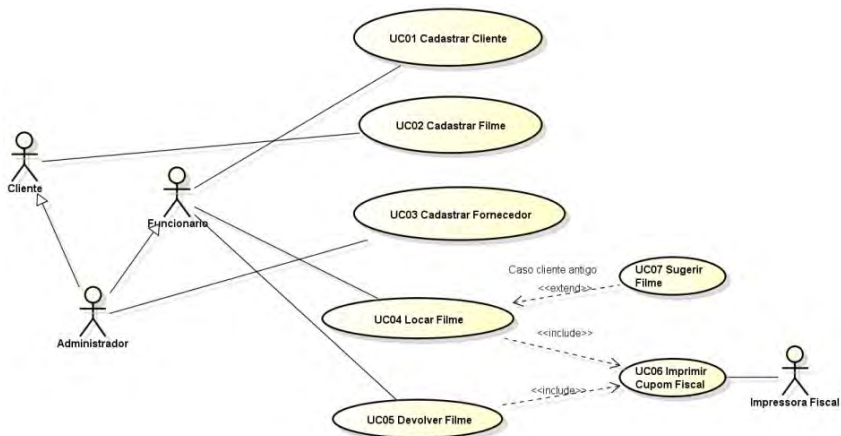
UC01 Cadastrar Cliente

UC02 Cadastrar Filme

Cliente

Funcionario

UC03 Cadastrar Fornecedor

Caso cliente antigo

UC07 Sugerir Filme

<<extend>>

UC04 Locar Filme

Administrador

<<include>>

UC06 Imprimir Cupom Fiscal

<<include>>

UC05 Devolver Filme

Impressora Fiscal